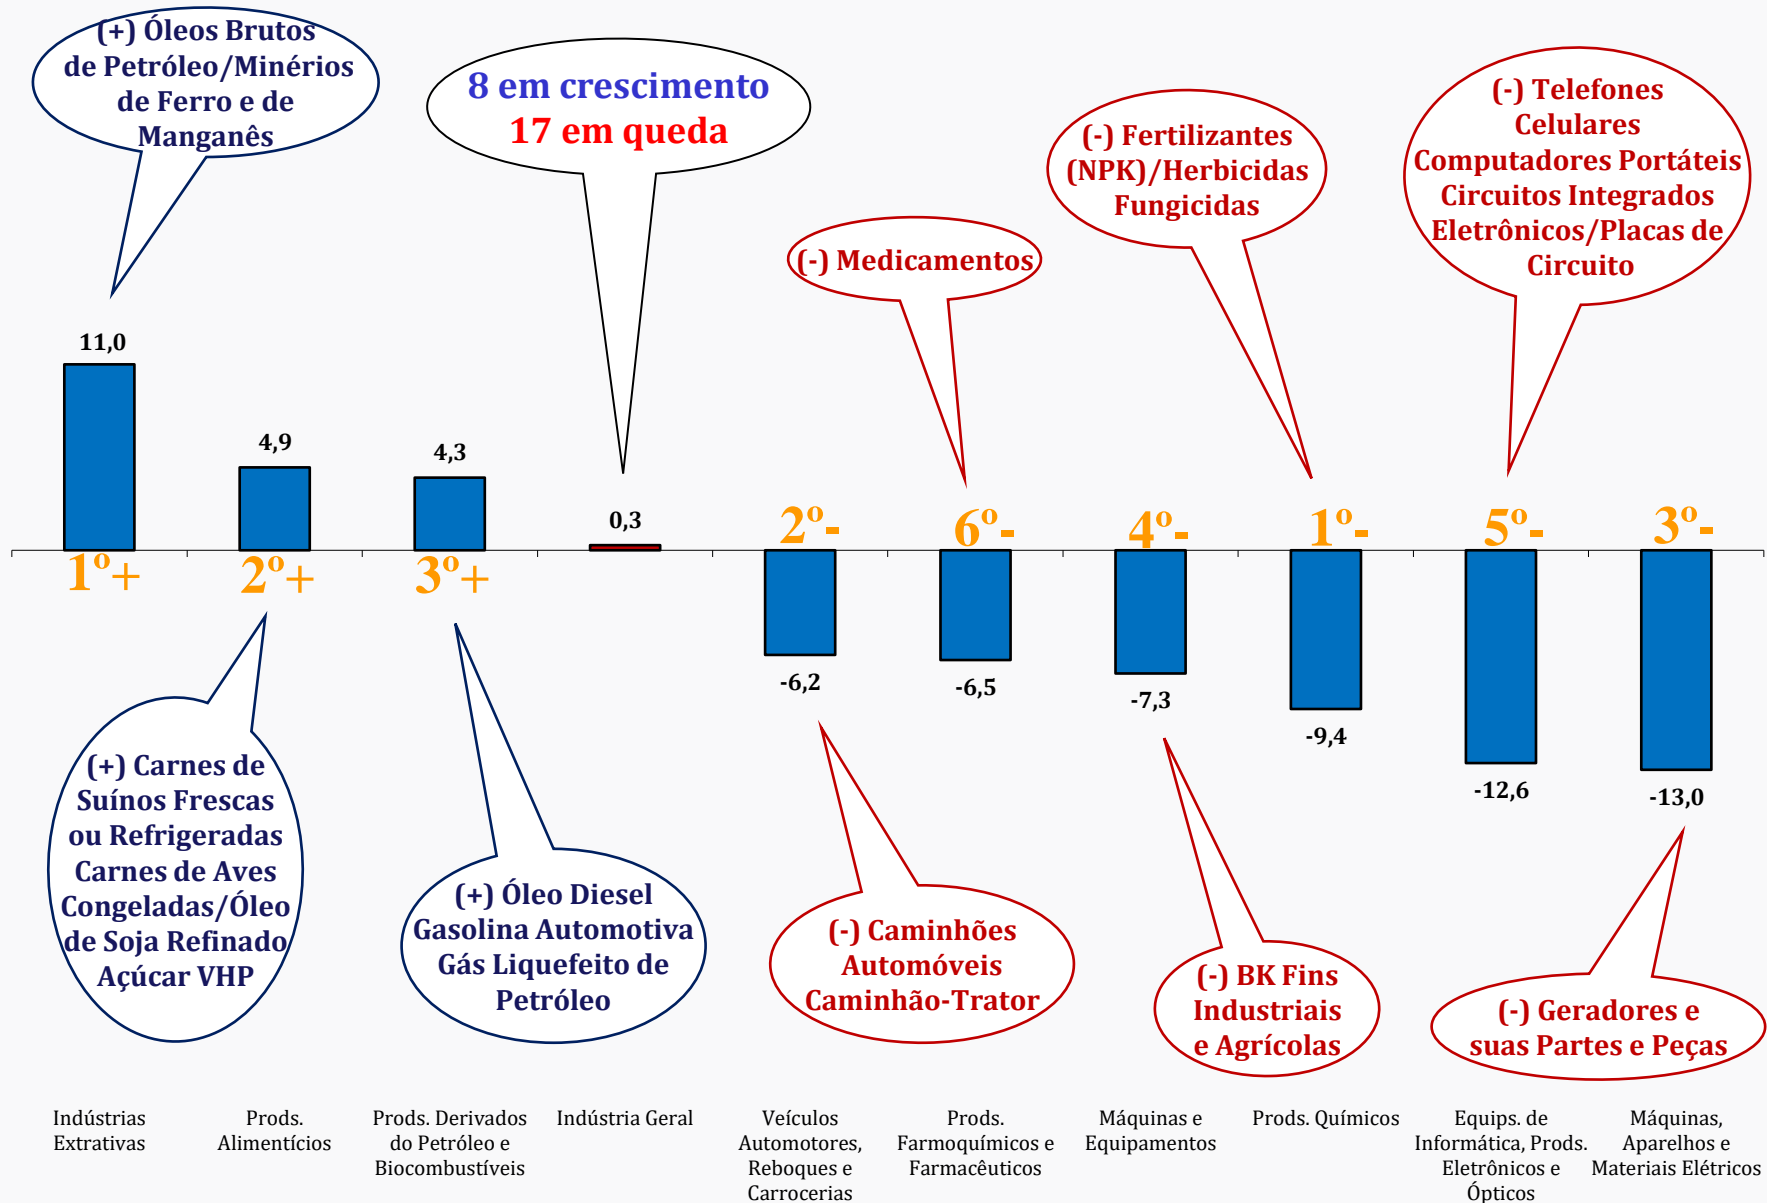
(+) Óleos Brutos de Petróleo/Minérios de Ferro e de Manganês

8 em crescimento
17 em queda

(-) Telefones Celulares Computadores Portáteis Circuitos Integrados Eletrônicos/Placas de Circuito

(-) Fertilizantes (NPK)/Herbicidas Fungicidas

(-) Medicamentos

11,0

4,9

4,3

0,3

2º-

6º-

4º-

1º-

5º-

3º-

1º+

2º+

3º+

-6,2

-6,5

-7,3

-9,4

-12,6

-13,0

(+) Carnes de Suínos Frescas ou Refrigeradas Carnes de Aves Congeladas/Óleo de Soja Refinado Açúcar VHP

(+) Óleo Diesel Gasolina Automotiva Gás Liquefeito de Petróleo

(-) Caminhões Automóveis Caminhão-Trator

(-) BK Fins Industriais e Agrícolas

(-) Geradores e suas Partes e Peças

Indústrias Extrativas

Prods. Alimentícios

Prods. Derivados do Petróleo e Biocombustíveis

Indústria Geral

Veículos Automotores, Reboques e Carrocerias

Prods. Farmoquímicos e Farmacêuticos

Máquinas e Equipamentos

Prods. Químicos

Equips. de Informática, Prods. Eletrônicos e Ópticos

Máquinas, Aparelhos e Materiais Elétricos